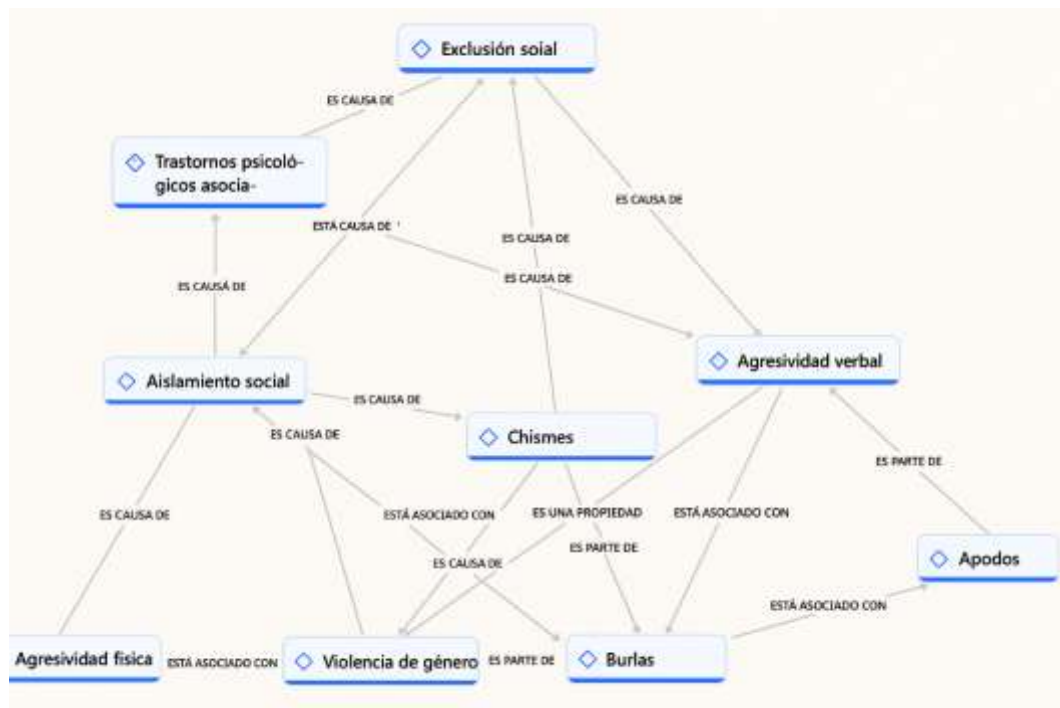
Exclusión soial

ES CAUSA DE

Trastornos psicológicos asocia-

ESTÁ CAUSA DE

ES CAUSA DE

ES CAUSA DE

ES CAUSA DE

ES CAUSÁ DE

Agresividad verbal

Aislamiento social

ES CAUSA DE

Chismes

ES CAUSA DE

ES PARTE DE

ES CAUSA DE

ESTÁ ASOCIADO CON

ES UNA PROPIEDAD

ESTÁ ASOCIADO CON

ES PARTE DE

Apodos

ES CAUSA DE

ESTÁ ASOCIADO CON

Agresividad física

ESTÁ ASOCIADO CON

Violencia de género

ES PARTE DE

Burlas